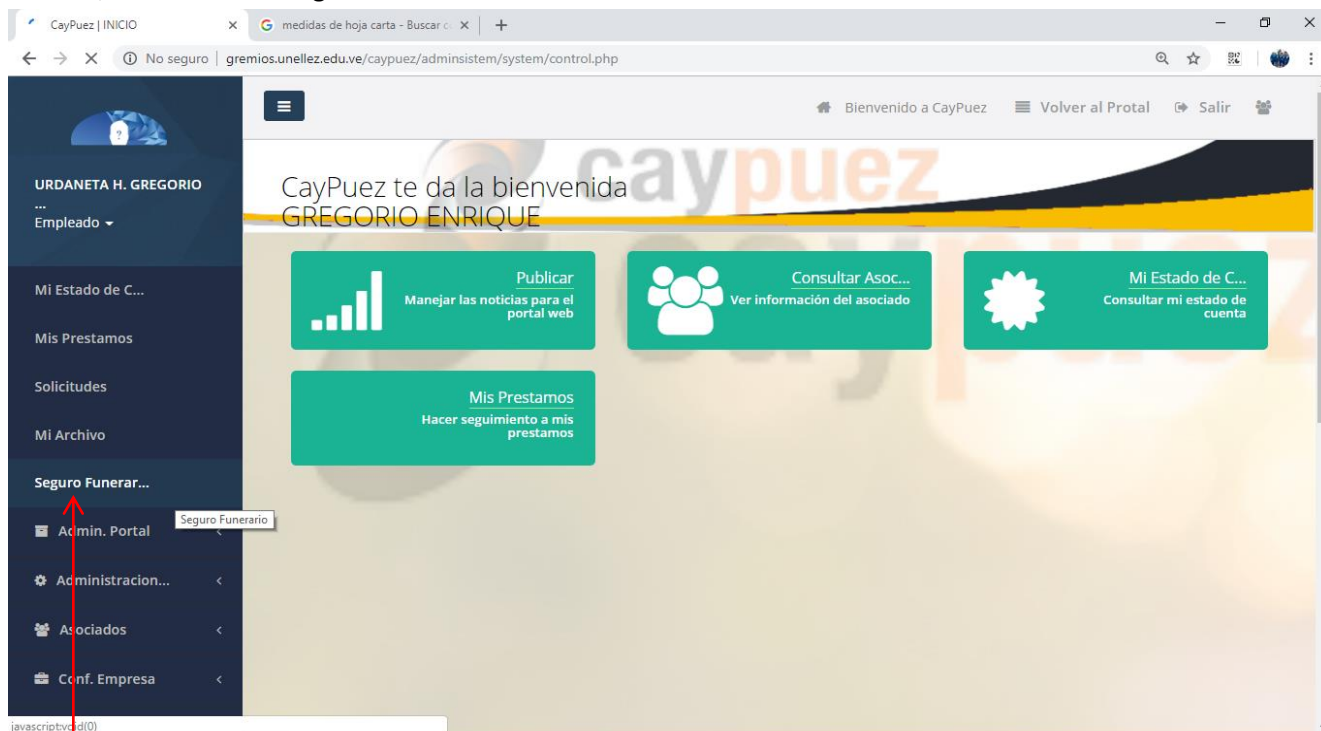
CayPuez | INICIO
medidas de hoja carta - Buscar c
No seguro | gremios.unellez.edu.ve/caypuez/adminsistem/system/control.php

URDANETA H. GREGORIO
...
Empleado

Bienvenido a CayPuez
Volver al Protal
Salir

caypuez

CayPuez te da la bienvenida
GREGORIO ENRIQUE

Mi Estado de C...
Mis Prestamos
Solicitudes
Mi Archivo
Seguro Funerar...
Seguro Funerario
Admin. Portal
Administracion...
Asociados
Conf. Empresa

Publicar
Manejar las noticias para el portal web

Consultar Asoc...
Ver información del asociado

Mi Estado de C...
Consultar mi estado de cuenta

Mis Prestamos
Hacer seguimiento a mis prestamos

javascript:void(0)